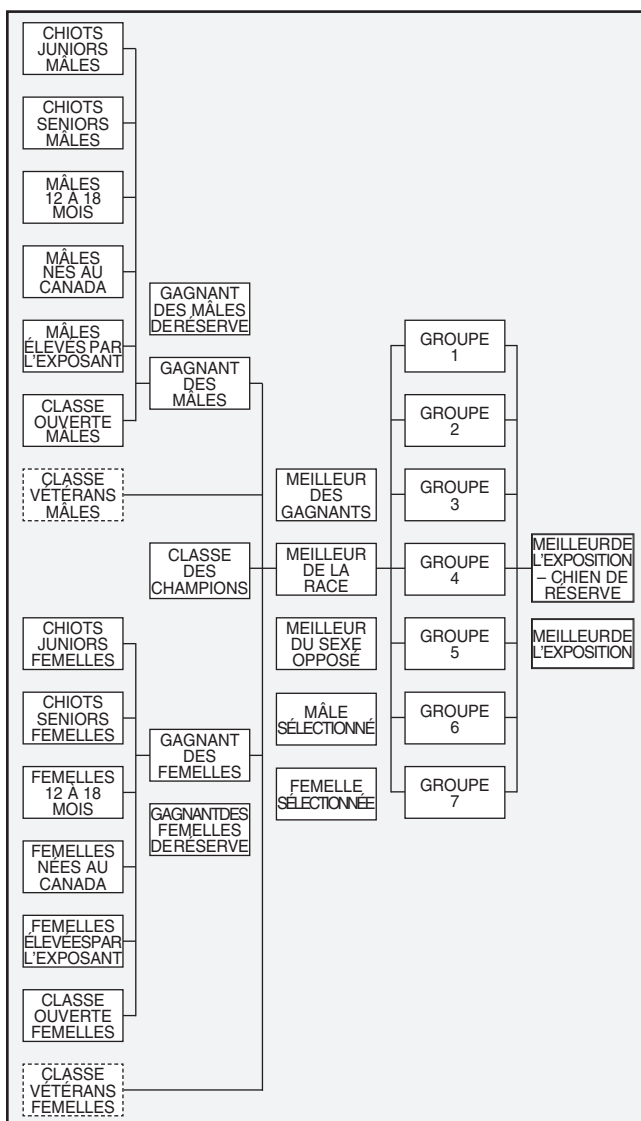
CHIOTS JUNIORS MÂLES

CHIOTS SENIORS MÂLES

MÂLES 12 À 18 MOIS

MÂLES NÉS AU CANADA

MÂLES ÉLEVÉS PAR L'EXPOSANT

CLASSE OUVERTE MÂLES

CLASSE VÉTÉRANS MÂLES

GAGNANT DES MÂLES DE RÉSERVE

GAGNANT DES MÂLES

CLASSE DES CHAMPIONS

CHIOTS JUNIORS FEMELLES

CHIOTS SENIORS FEMELLES

FEMELLES 12 À 18 MOIS

FEMELLES NÉES AU CANADA

FEMELLES ÉLEVÉES PAR L'EXPOSANT

CLASSE OUVERTE FEMELLES

CLASSE VÉTÉRANS FEMELLES

GAGNANT DES FEMELLES

GAGNANT DES FEMELLES DE RÉSERVE

MEILLEUR DES GAGNANTS

MEILLEUR DE LA RACE

MEILLEUR DU SEXE OPPOSÉ

MÂLE SÉLECTIONNÉ

FEMELLE SÉLECTIONNÉE

GROUPE 1

GROUPE 2

GROUPE 3

GROUPE 4

GROUPE 5

GROUPE 6

GROUPE 7

MEILLEUR DE L'EXPOSITION – CHIEN DE RÉSERVE

MEILLEUR DE L'EXPOSITION